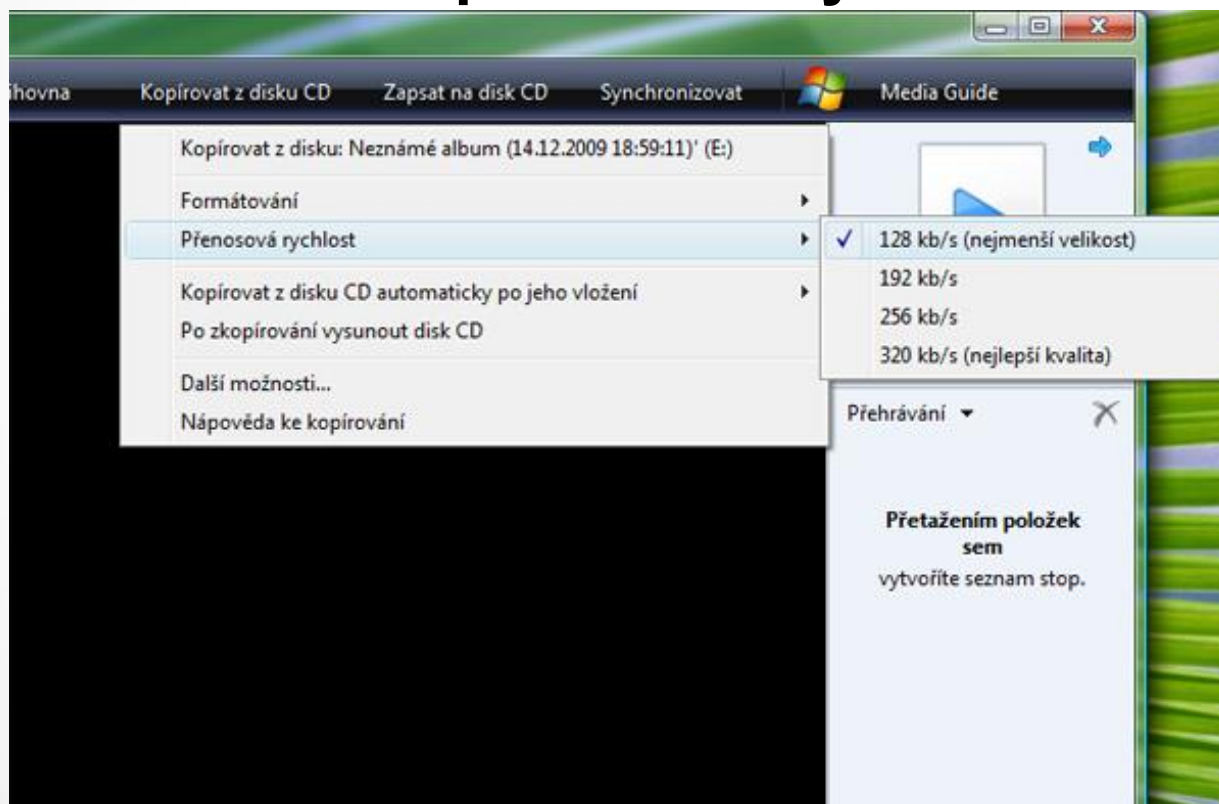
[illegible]

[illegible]hovna | Kopírovat z disku CD | Zapsat na disk CD | Synchronizovat | Media Guide

Kopírovat z disku: Neznámé album (14.12.2009 18:59:11)' (E:)

Formátování

Přenosová rychlost

Kopírovat z disku CD automaticky po jeho vložení

Po zkopírování vysunout disk CD

Další možnosti...

Nápověda ke kopírování

128 kb/s (nejmenší velikost)

192 kb/s

256 kb/s

320 kb/s (nejlepší kvalita)

Přehrávání

Přetažením položek sem vytvoříte seznam stop.